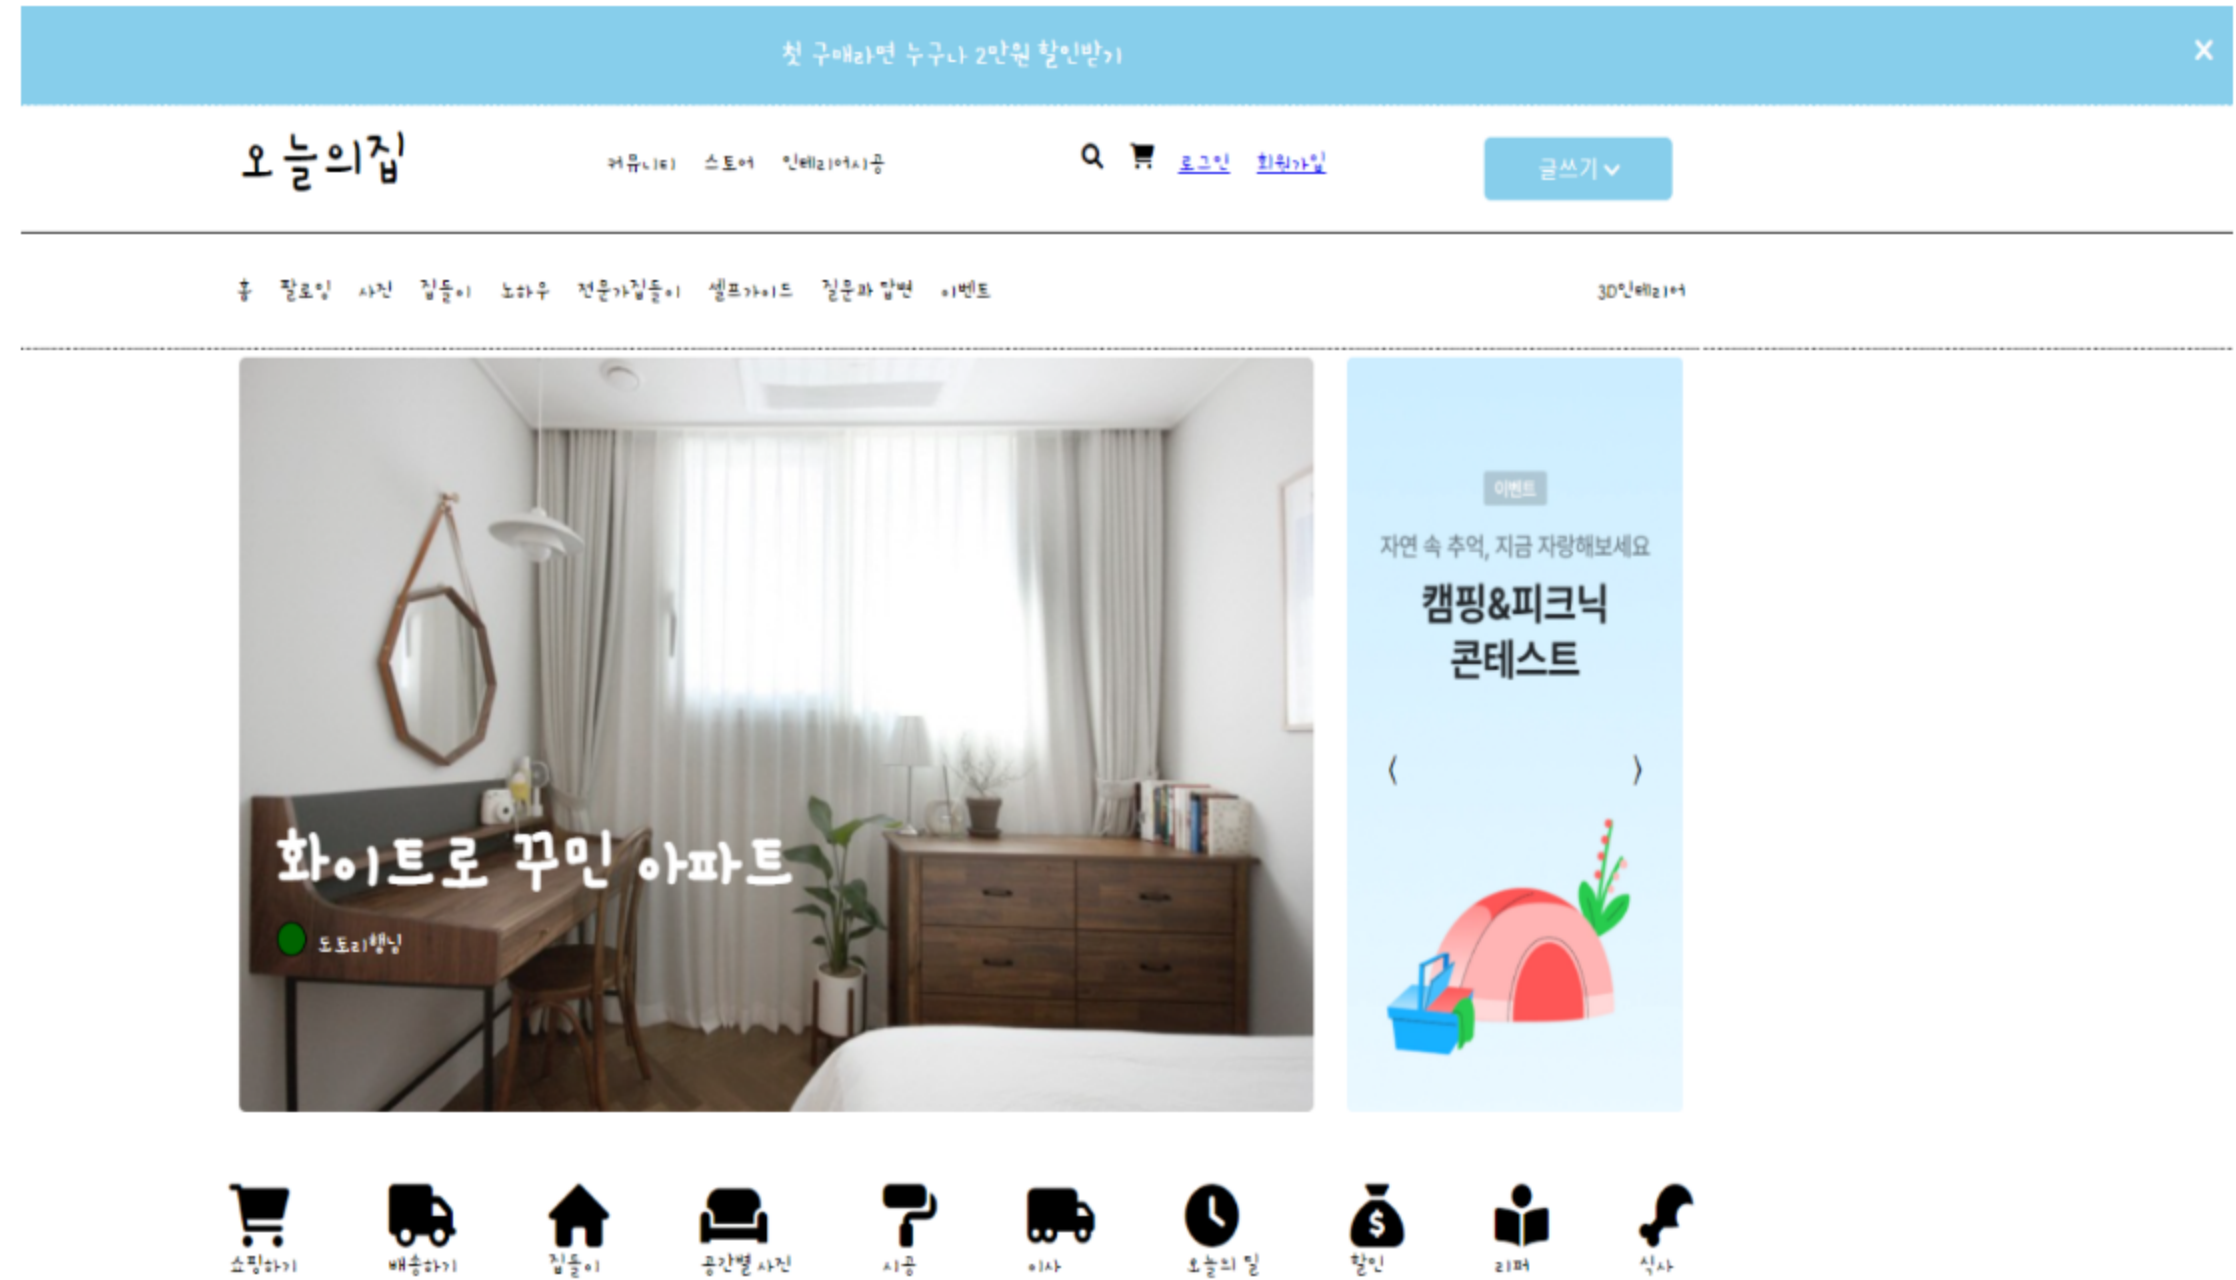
첫 구매라면 누구나 2만원 할인받기

×

오늘의집

커뮤니티 스토어 인테리어시공

로그인 회원가입

글쓰기

홈 팔로잉 사진 집들이 노하우 전문가집들이 셀프가이드 질문과 답변 이벤트

3D인테리어

화이트로 꾸민 아파트

도토리행닝

이벤트

자연 속 추억, 지금 자랑해보세요

캠핑&피크닉 콘테스트

〈 〉

쇼핑하기 배송하기 집들이 공간별 사진 시공 이사 오늘의 딜 할인 리뷰 식사